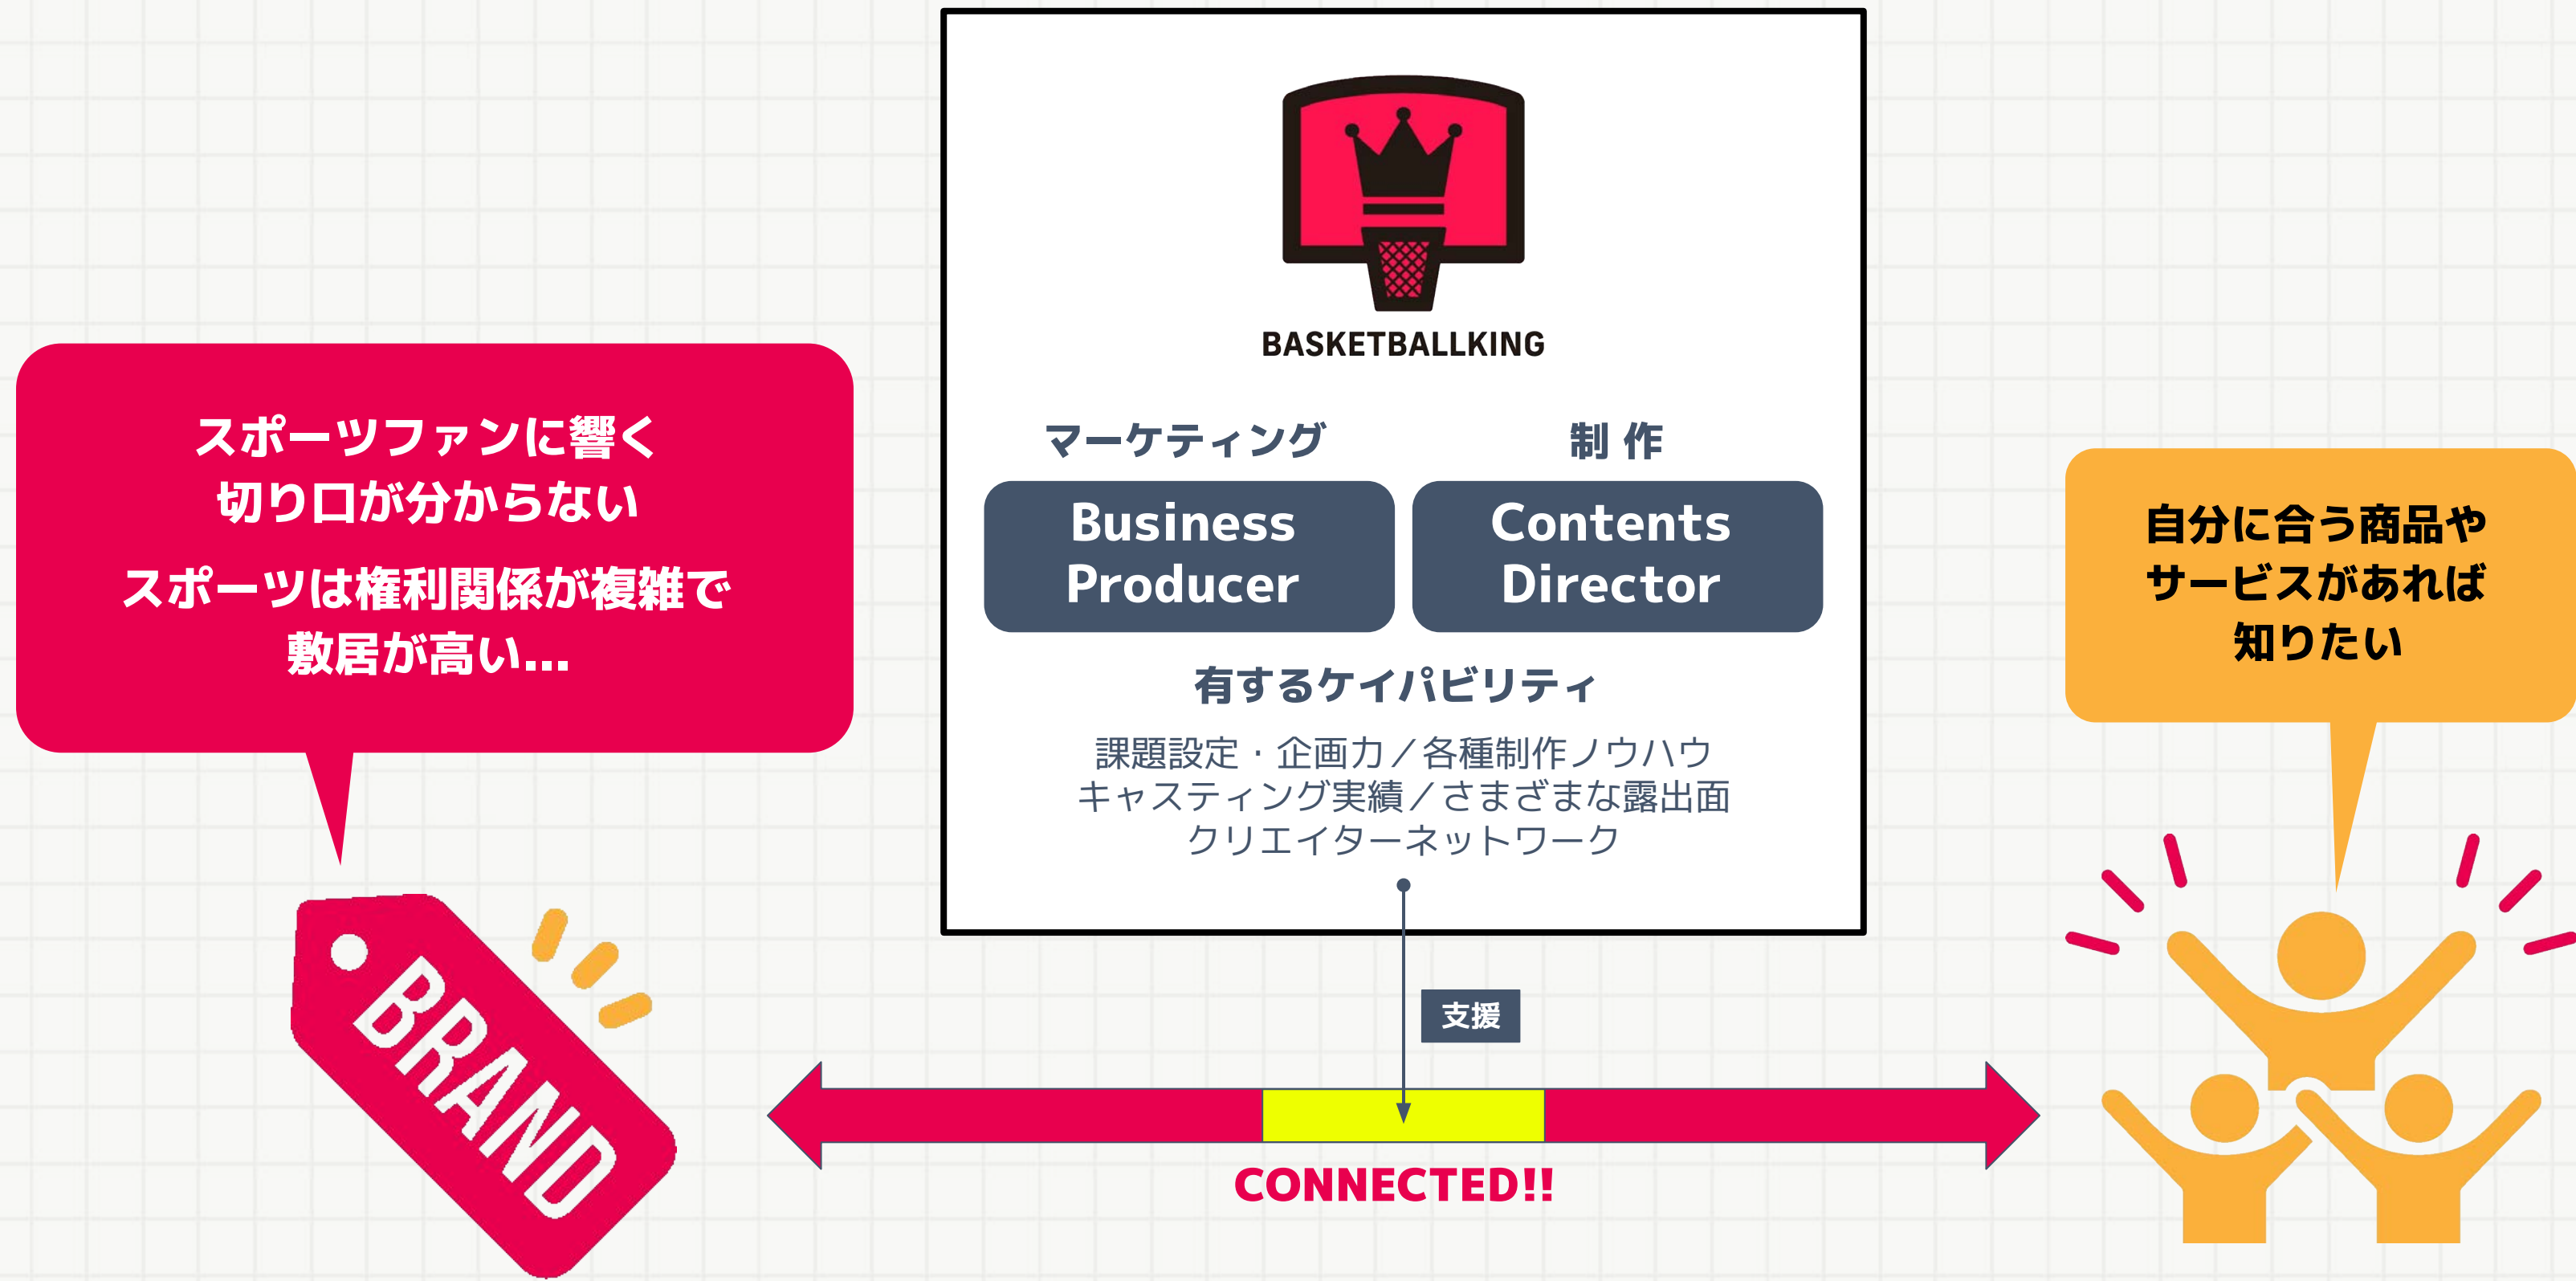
スポーツファンに響く
切り口が分からない
スポーツは権利関係が複雑で
敷居が高い...

BASKETBALLKING

マーケティング
Business Producer

制 作
Contents Director

有するケイパビリティ

課題設定・企画力／各種制作ノウハウ
キャスティング実績／さまざまな露出面
クリエイターネットワーク

自分に合う商品や
サービスがあれば
知りたい

BRAND

支援

CONNECTED!!